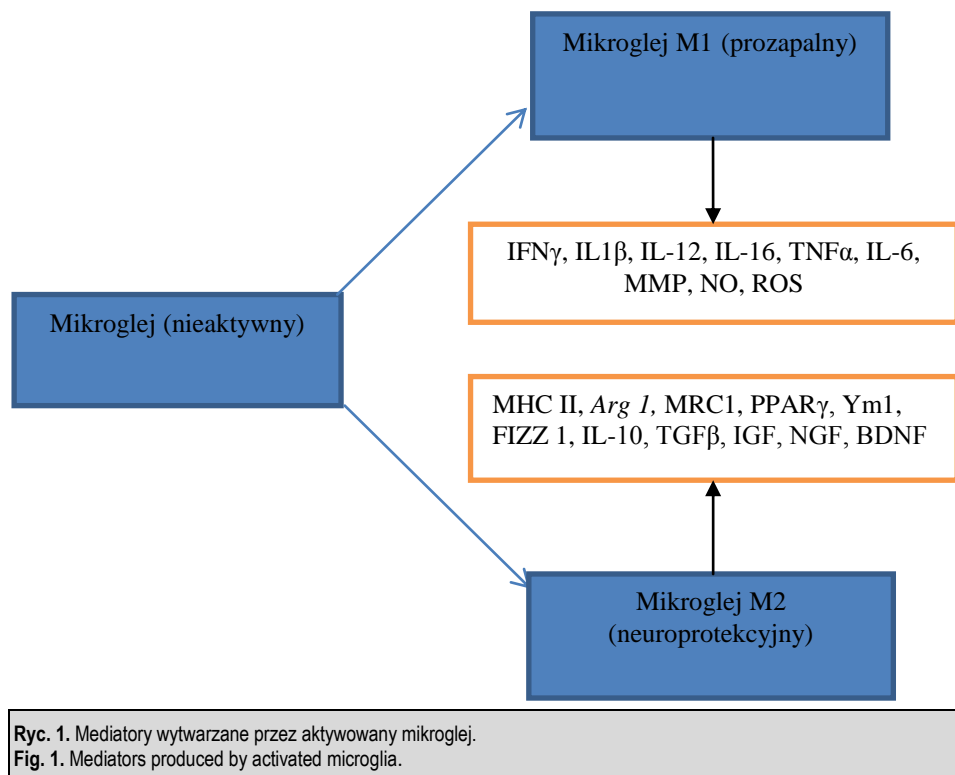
Mikroglej M1 (prozapalny)

IFNγ, IL1β, IL-12, IL-16, TNFα, IL-6, MMP, NO, ROS

Mikroglej (nieaktywny)

MHC II, *Arg 1,* MRC1, PPARγ, Ym1, FIZZ 1, IL-10, TGFβ, IGF, NGF, BDNF

Mikroglej M2 (neuroprotekcyjny)

**Ryc. 1.** Mediatory wytwarzane przez aktywowany mikroglej.
**Fig. 1.** Mediators produced by activated microglia.